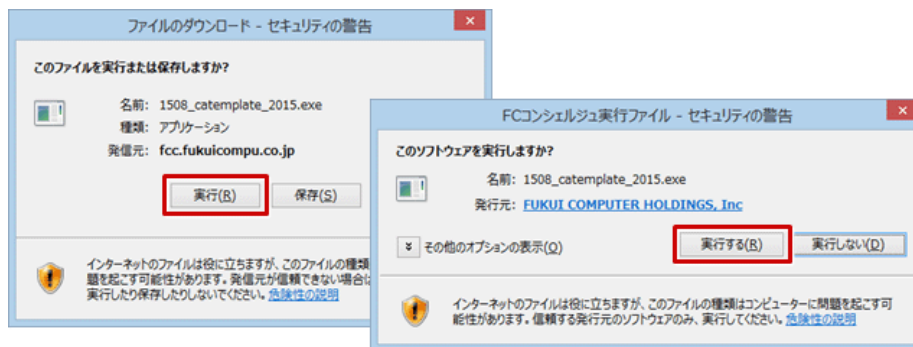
ファイルのダウンロード - セキュリティの警告

このファイルを実行または保存しますか?

名前: 1508_catemplate_2015.exe
種類: アプリケーション
発信元: fcc.fukuicompu.co.jp

実行(R)　保存(S)

インターネットのファイルは役に立ちますが、このファイルの種類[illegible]題を起こす可能性があります。発信元が信頼できない場合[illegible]実行したり保存したりしないでください。危険性の説明

FCコンシェルジュ実行ファイル - セキュリティの警告

このソフトウェアを実行しますか?

名前: 1508_catemplate_2015.exe
発行元: FUKUI COMPUTER HOLDINGS, Inc

その他のオプションの表示(O)

実行する(R)　実行しない(D)

インターネットのファイルは役に立ちますが、このファイルの種類はコンピューターに問題を起こす可能性があります。信頼する発行元のソフトウェアのみ、実行してください。危険性の説明